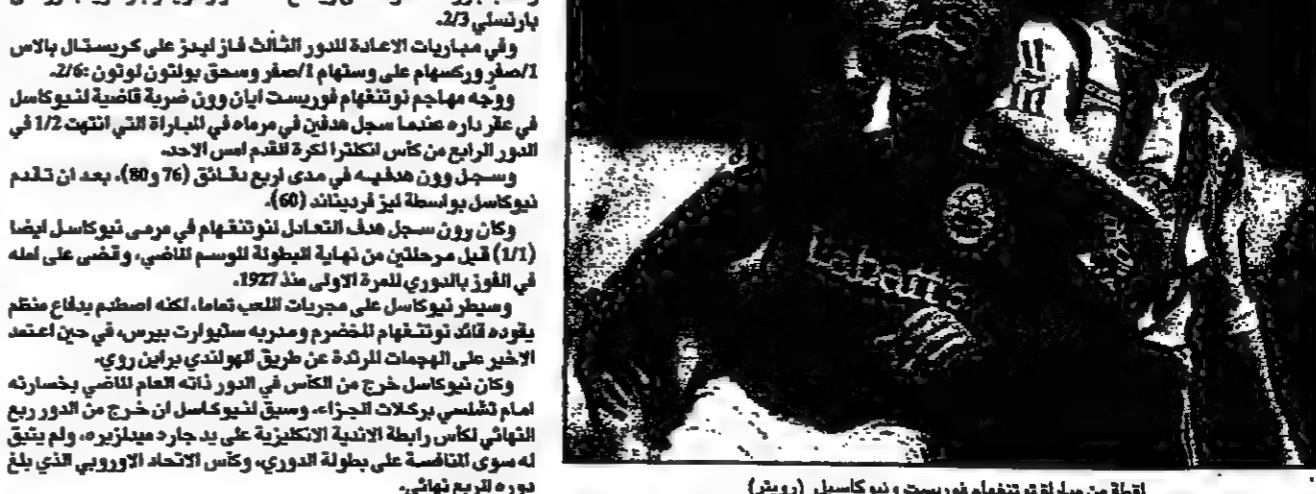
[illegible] بارنسلي 2/3.

وفي مباريات الاعادة للدور الثالث فاز ليدز على كريستال بالاس 1/صفر وركسهام على وستهام 1/صفر وسحق بولتون لوتون 2/6.

ووجه مهاجم نوتنغهام فوريست ايان وون ضربة قاضية لنيوكاسل في عقر داره عندما سجل هدفين في مرماه في المباراة التي انتهت 1/2 في الدور الرابع من كأس انكلترا لكرة القدم امس الاحد.

وسجل وون هدفيه في مدى اربع دقائق (76 و80)، بعد ان تقدم نيوكاسل بواسطة ليز فرديناند (60).

وكان وون سجل هدف التعادل لنوتنغهام في مرمى نيوكاسل ايضا (1/1) قبل مرحلتين من نهاية البطولة للوسم الماضي، وقضى على امله في الفوز بالدوري للمرة الاولى منذ 1927.

وسيطر نيوكاسل على مجريات اللعب تماما، لكنه اصطدم بدفاع منظم يقوده قائد نوتنغهام المخضرم ومدربه ستيوارت بيرس، في حين اعتمد الاخير على الهجمات المرتدة عن طريق الهولندي براين روي.

وكان نيوكاسل خرج من الكأس في الدور ذاته العام الماضي بخسارته امام تشلسي بركلات الجزاء، وسبق لنيوكاسل ان خرج من الدور ربع النهائي لكأس رابطة الاندية الانكليزية على يد جارد ميدلزبره، ولم يتبق له سوى المنافسة على بطولة الدوري، وكأس الاتحاد الاوروبي الذي بلغ دوره الربع نهائي.

Labatt's

لقطة من مباراة نوتنغهام فوريست ونيوكاسل (رويتر)